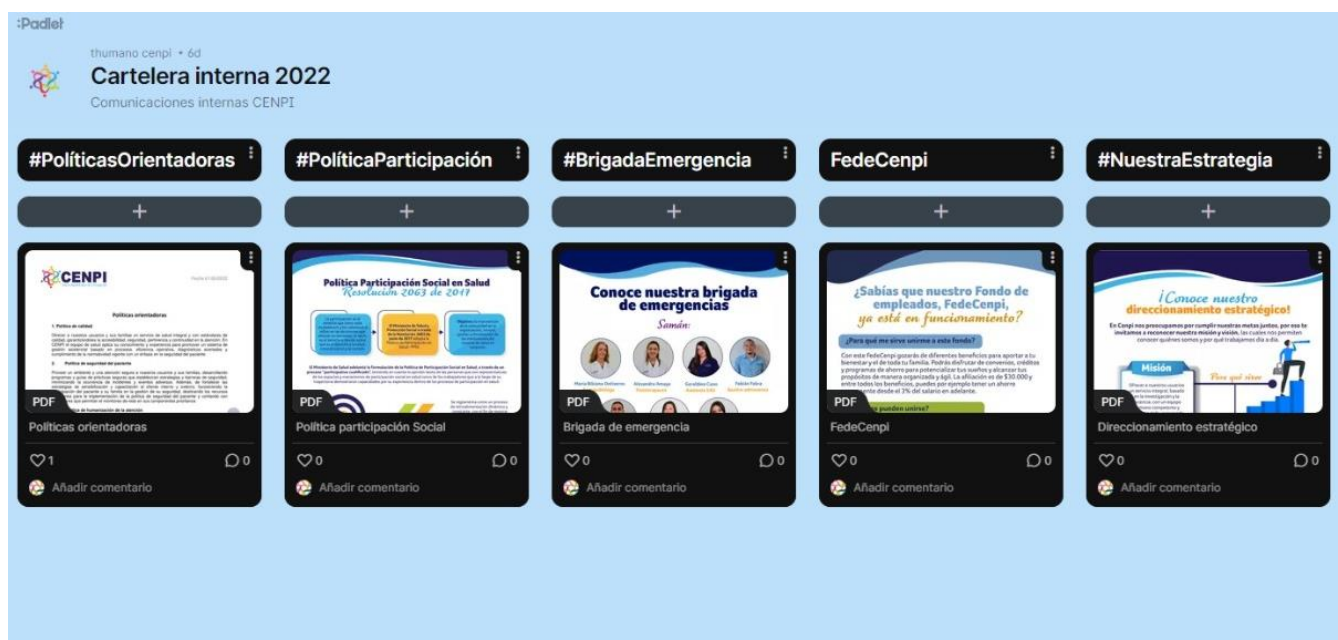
:Padlet

thumano cenpi • 6d

Cartelera interna 2022

Comunicaciones internas CENPI

#PolíticasOrientadoras

+

CENPI

Políticas orientadoras

PDF

Políticas orientadoras

♡1 ◯0

Añadir comentario

#PolíticaParticipación

+

Política Participación Social en Salud
Resolución 2063 de 2017

PDF

Política participación Social

♡0 ◯0

Añadir comentario

#BrigadaEmergencia

+

Conoce nuestra brigada de emergencias

Samán:

PDF

Brigada de emergencia

♡0 ◯0

Añadir comentario

FedeCenpi

+

¿Sabías que nuestro Fondo de empleados, FedeCenpi, ya está en funcionamiento?

¿Para qué me sirve unirme a este fondo?

PDF

FedeCenpi

♡0 ◯0

Añadir comentario

#NuestraEstrategia

+

¡Conoce nuestro direccionamiento estratégico!

En Cenpi nos preocupamos por cumplir nuestras metas juntos, por eso te invitamos a reconocer nuestra misión y visión, las cuales nos permiten conocer quiénes somos y por qué trabajamos día a día.

Misión

PDF

Direccionamiento estratégico

♡0 ◯0

Añadir comentario